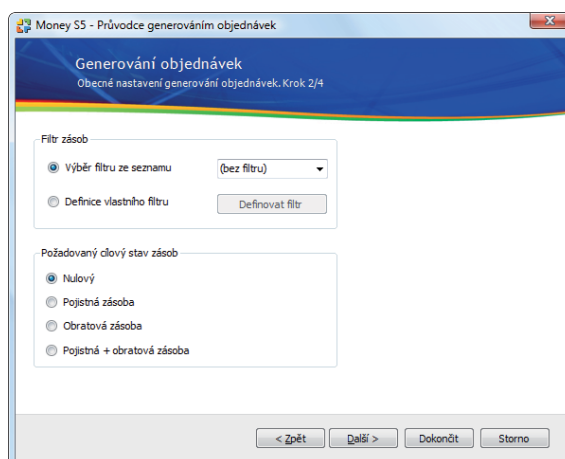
Money S5 - Průvodce generováním objednávek

Generování objednávek
Obecné nastavení generování objednávek. Krok 2/4

Filtr zásob
Výběr filtru ze seznamu
(bez filtru)
Definice vlastního filtru
Definovat filtr

Požadovaný cílový stav zásob
Nulový
Pojistná zásoba
Obratová zásoba
Pojistná + obratová zásoba

< Zpět
Další >
Dokončit
Storno